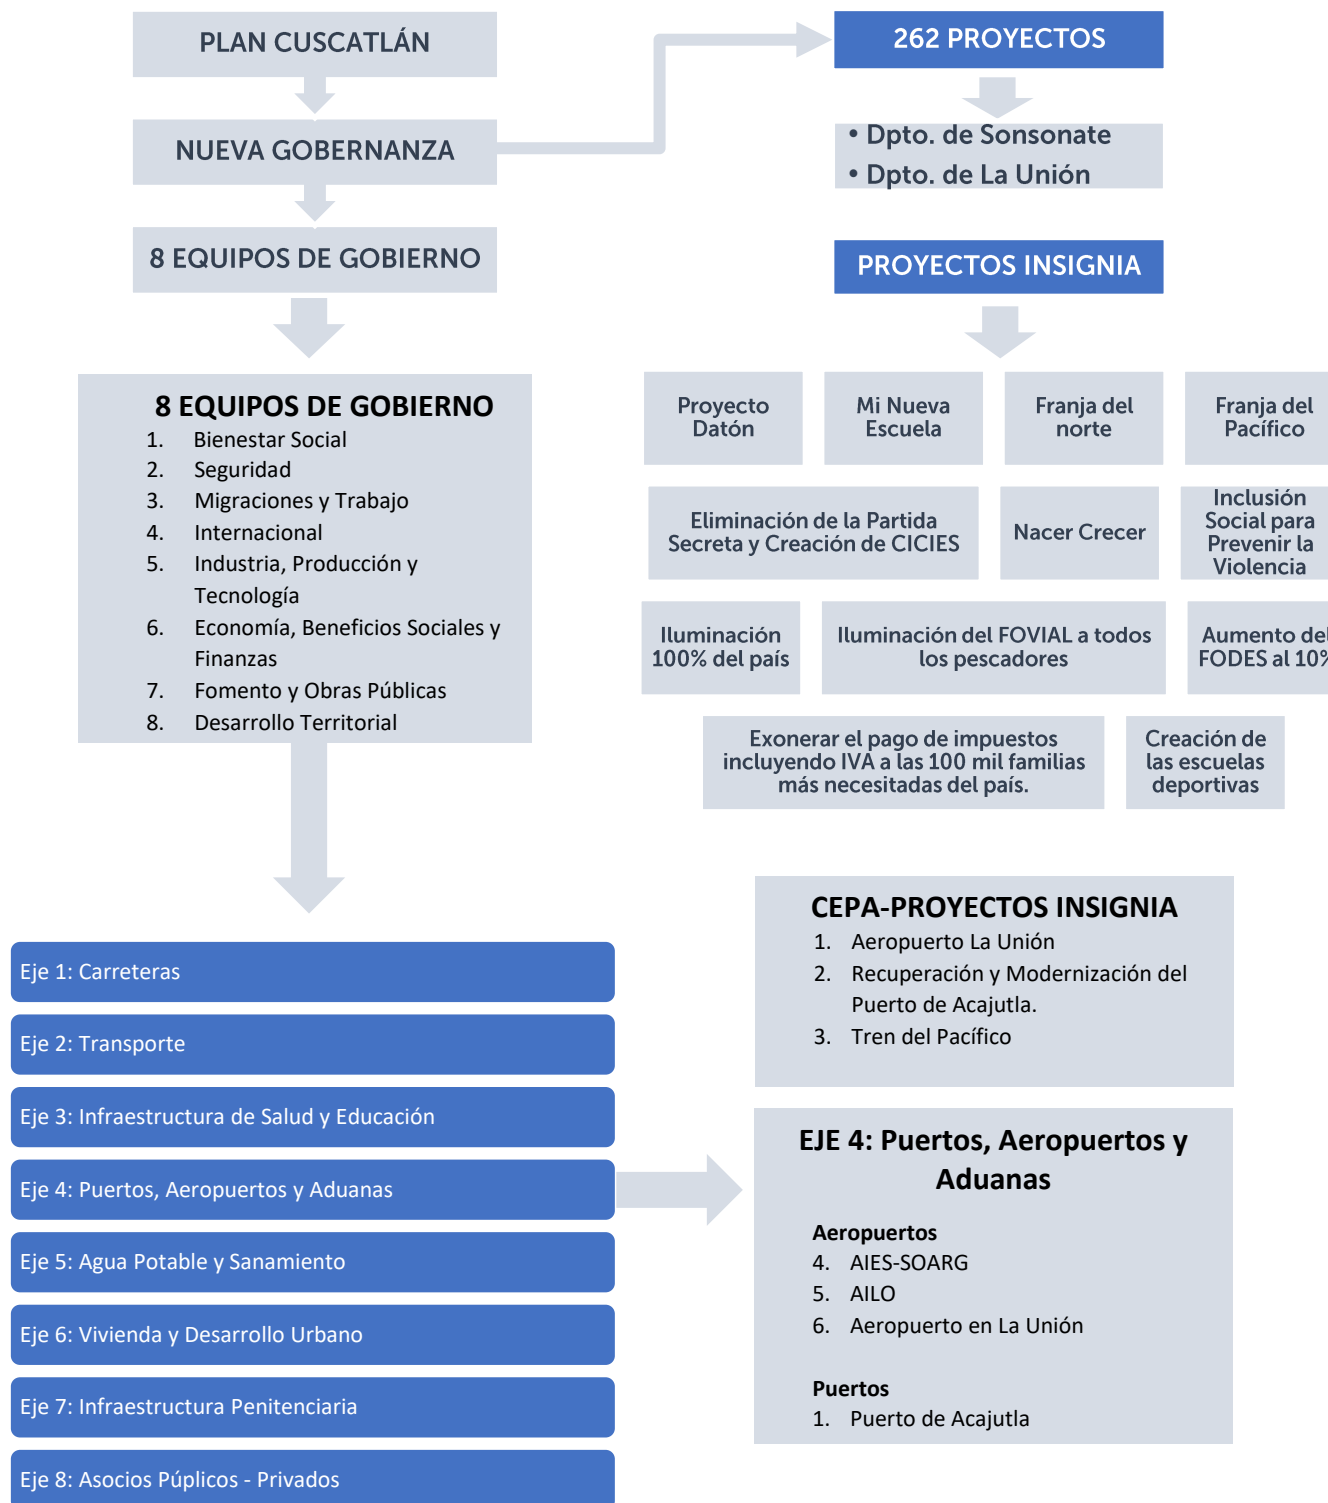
PLAN CUSCATLÁN

NUEVA GOBERNANZA

8 EQUIPOS DE GOBIERNO

262 PROYECTOS

• Dpto. de Sonsonate
• Dpto. de La Unión

PROYECTOS INSIGNIA

8 EQUIPOS DE GOBIERNO
1. Bienestar Social
2. Seguridad
3. Migraciones y Trabajo
4. Internacional
5. Industria, Producción y Tecnología
6. Economía, Beneficios Sociales y Finanzas
7. Fomento y Obras Públicas
8. Desarrollo Territorial

Proyecto Datón

Mi Nueva Escuela

Franja del norte

Franja del Pacífico

Eliminación de la Partida Secreta y Creación de CICIES

Nacer Crecer

Inclusión Social para Prevenir la Violencia

Iluminación 100% del país

Iluminación del FOVIAL a todos los pescadores

Aumento del FODES al 10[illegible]

Exonerar el pago de impuestos incluyendo IVA a las 100 mil familias más necesitadas del país.

Creación de las escuelas deportivas

CEPA-PROYECTOS INSIGNIA
1. Aeropuerto La Unión
2. Recuperación y Modernización del Puerto de Acajutla.
3. Tren del Pacífico

Eje 1: Carreteras

Eje 2: Transporte

Eje 3: Infraestructura de Salud y Educación

Eje 4: Puertos, Aeropuertos y Aduanas

Eje 5: Agua Potable y Sanamiento

Eje 6: Vivienda y Desarrollo Urbano

Eje 7: Infraestructura Penitenciaria

Eje 8: Asocios Púplicos - Privados

EJE 4: Puertos, Aeropuertos y Aduanas

Aeropuertos
4. AIES-SOARG
5. AILO
6. Aeropuerto en La Unión

Puertos
1. Puerto de Acajutla